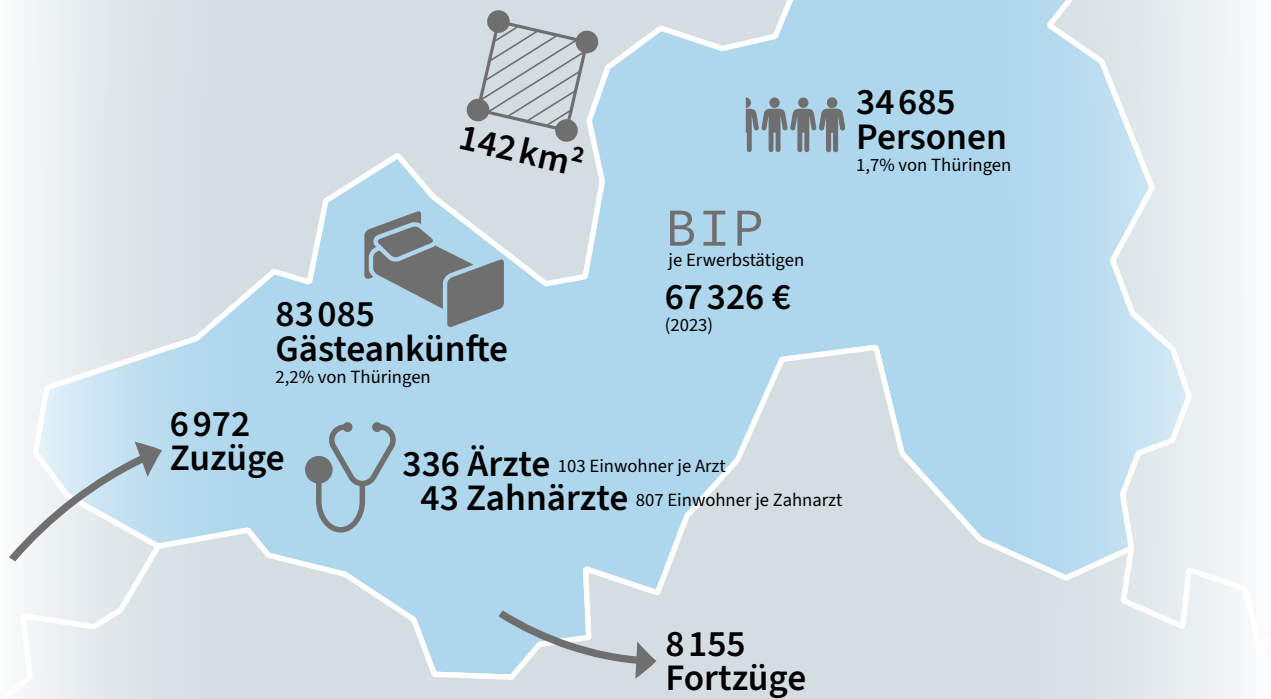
142 km²

34 685
Personen
1,7% von Thüringen

BIP
je Erwerbstätigen
67 326 €
(2023)

83 085
Gästeankünfte
2,2% von Thüringen

6 972
Zuzüge

336 Ärzte 103 Einwohner je Arzt
43 Zahnärzte 807 Einwohner je Zahnarzt

8 155
Fortzüge